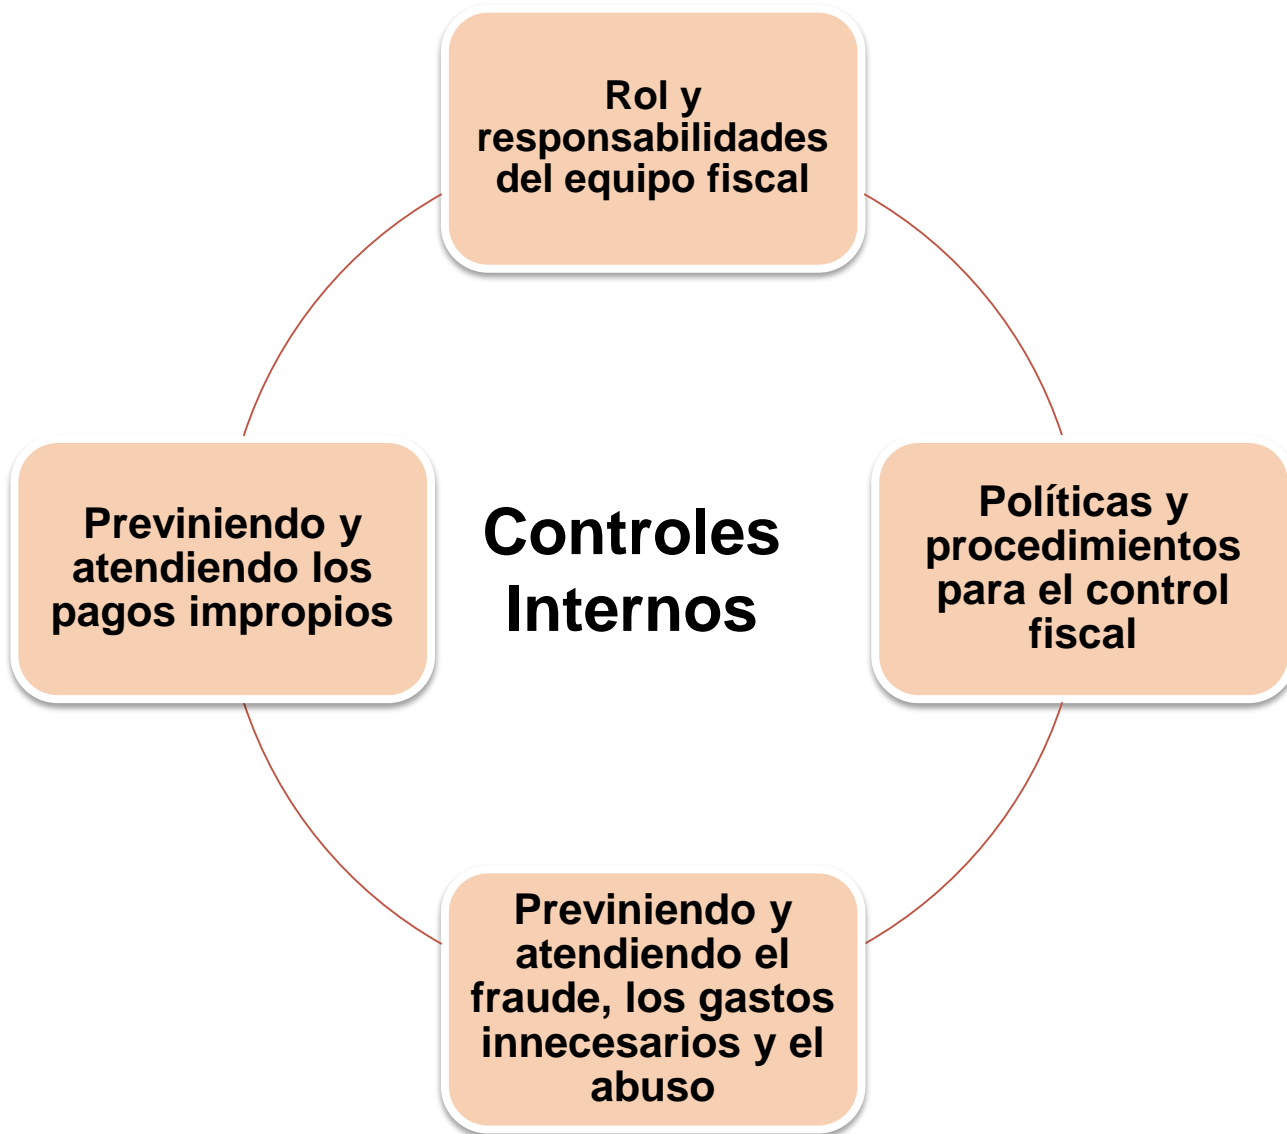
Rol y responsabilidades del equipo fiscal

Previniendo y atendiendo los pagos impropios

Controles Internos

Políticas y procedimientos para el control fiscal

Previniendo y atendiendo el fraude, los gastos innecesarios y el abuso